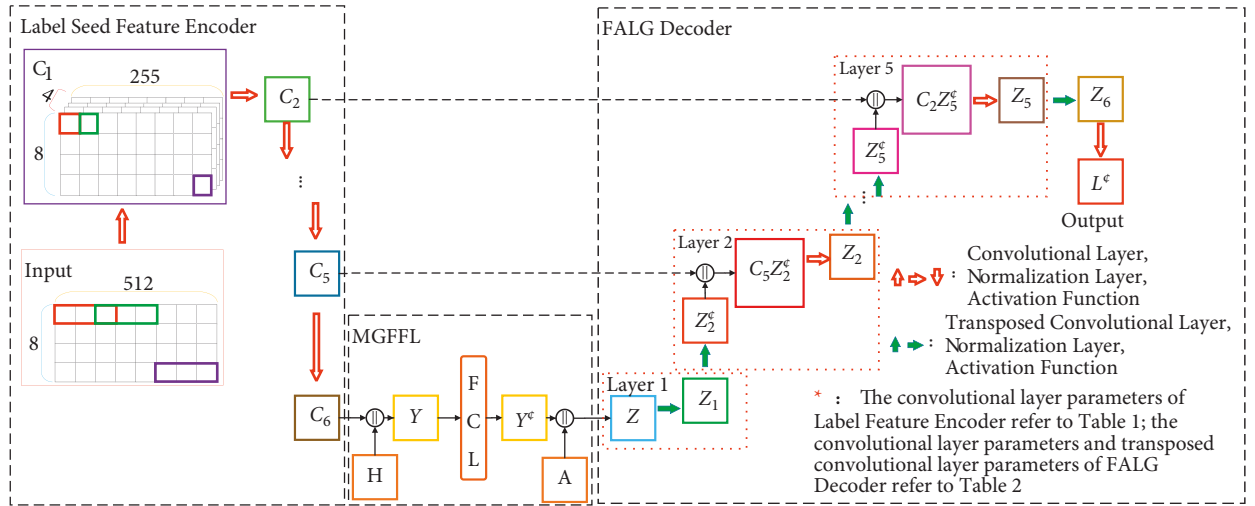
Label Seed Feature Encoder

$C_1$

255

4

8

$C_2$

⋮

$C_5$

Input

512

8

$C_6$

MGFFL

$Y$

H

F
C
L

$Y^{¢}$

A

FALG Decoder

Layer 5

$C_2Z_5^{¢}$

$Z_5$

$Z_6$

$Z_5^{¢}$

$L^{¢}$

Output

Layer 2

$C_5Z_2^{¢}$

$Z_2$

$Z_2^{¢}$

Layer 1

$Z$

$Z_1$

: Convolutional Layer, Normalization Layer, Activation Function

: Transposed Convolutional Layer, Normalization Layer, Activation Function

* : The convolutional layer parameters of Label Feature Encoder refer to Table 1; the convolutional layer parameters and transposed convolutional layer parameters of FALG Decoder refer to Table 2